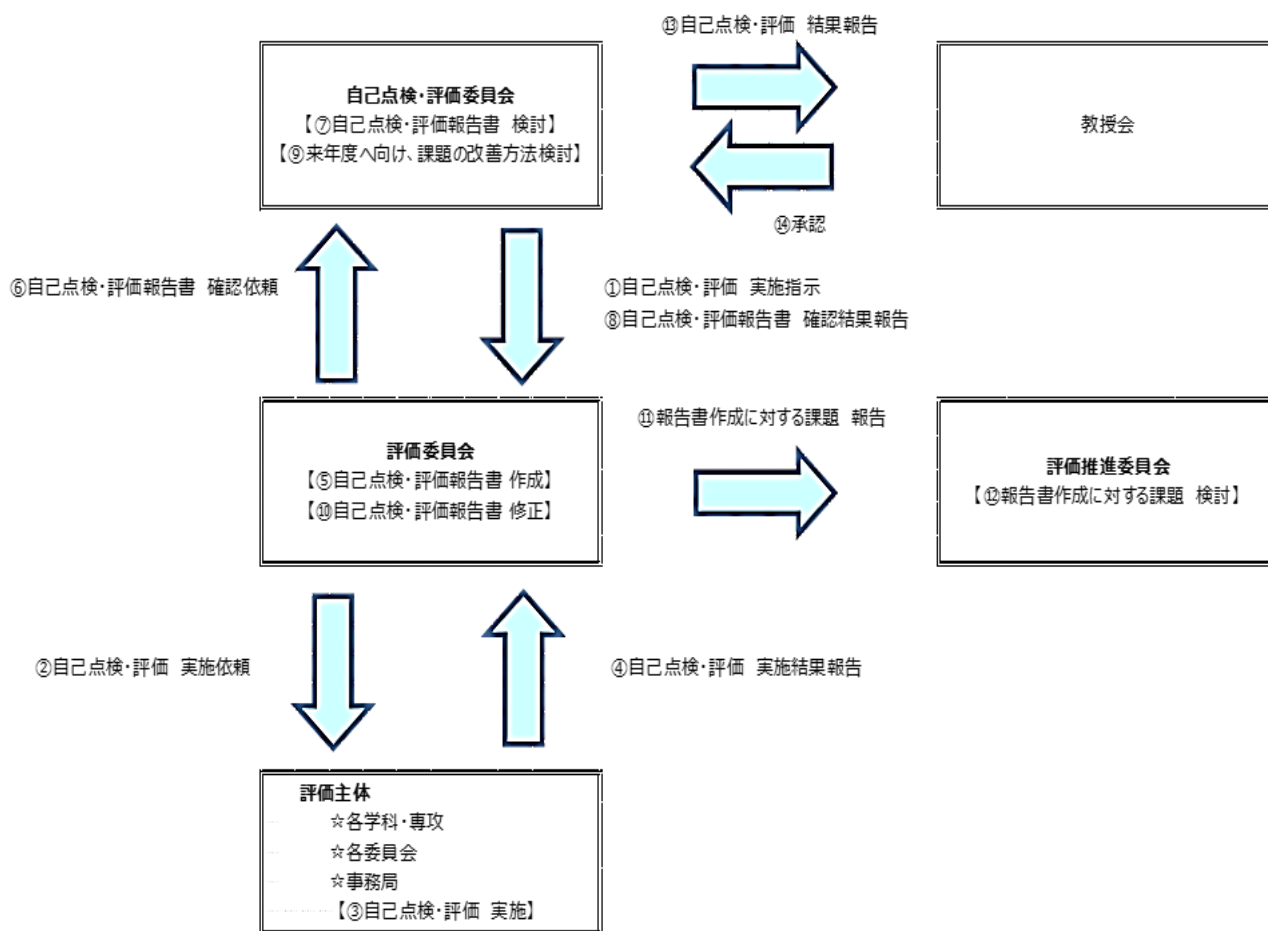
⑬自己点検・評価　結果報告

自己点検・評価委員会
【⑦自己点検・評価報告書　検討】
【⑨来年度へ向け、課題の改善方法検討】

教授会

⑭承認

⑥自己点検・評価報告書　確認依頼

①自己点検・評価　実施指示
⑧自己点検・評価報告書　確認結果報告

⑪報告書作成に対する課題　報告

評価委員会
【⑤自己点検・評価報告書 作成】
【⑩自己点検・評価報告書 修正】

評価推進委員会
【⑫報告書作成に対する課題　検討】

②自己点検・評価　実施依頼

④自己点検・評価　実施結果報告

評価主体
☆各学科・専攻
☆各委員会
☆事務局
【③自己点検・評価 実施】